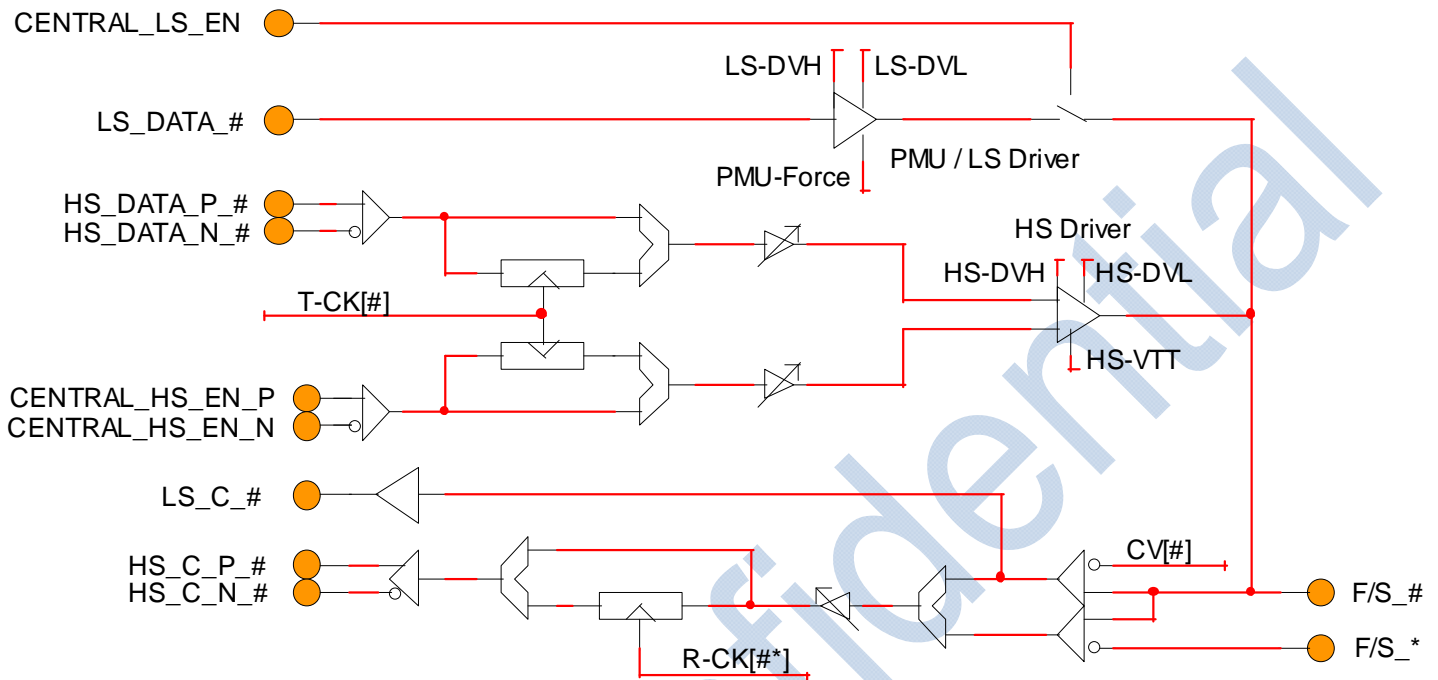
CENTRAL_LS_EN

LS-DVH
LS-DVL

LS_DATA_#

PMU / LS Driver

PMU-Force

HS_DATA_P_#
HS_DATA_N_#

HS Driver

HS-DVH
HS-DVL

T-CK[#]

HS-VTT

CENTRAL_HS_EN_P
CENTRAL_HS_EN_N

LS_C_#

CV[#]

HS_C_P_#
HS_C_N_#

F/S_#

F/S_*

R-CK[#*]

fidential